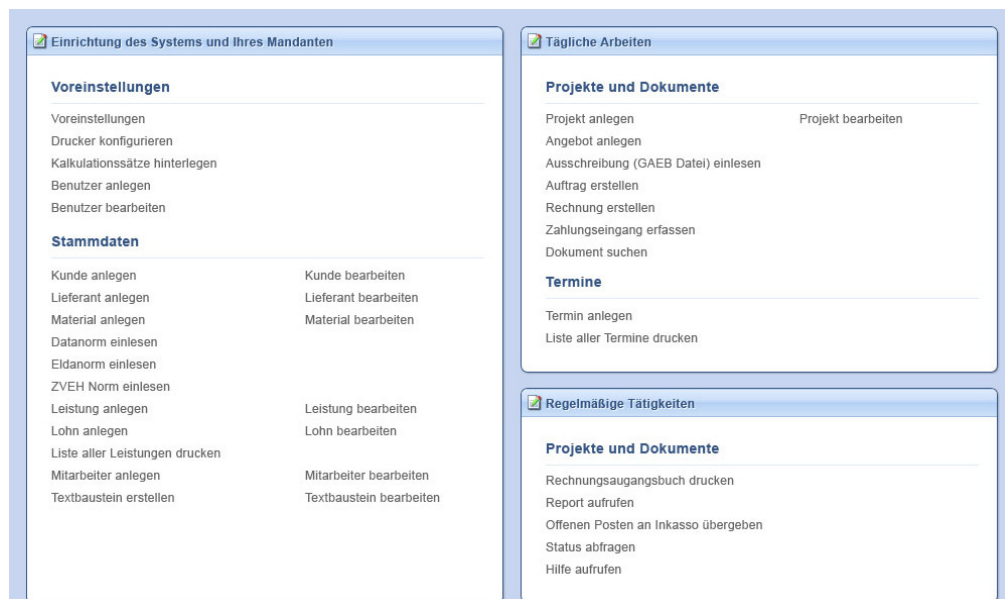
Einrichtung des Systems und Ihres Mandanten

Voreinstellungen

Voreinstellungen
Drucker konfigurieren
Kalkulationssätze hinterlegen
Benutzer anlegen
Benutzer bearbeiten

Stammdaten

Kunde anlegen
Kunde bearbeiten
Lieferant anlegen
Lieferant bearbeiten
Material anlegen
Material bearbeiten
Datanorm einlesen
Eldanorm einlesen
ZVEH Norm einlesen
Leistung anlegen
Leistung bearbeiten
Lohn anlegen
Lohn bearbeiten
Liste aller Leistungen drucken
Mitarbeiter anlegen
Mitarbeiter bearbeiten
Textbaustein erstellen
Textbaustein bearbeiten

Tägliche Arbeiten

Projekte und Dokumente

Projekt anlegen
Projekt bearbeiten
Angebot anlegen
Ausschreibung (GAEB Datei) einlesen
Auftrag erstellen
Rechnung erstellen
Zahlungseingang erfassen
Dokument suchen

Termine

Termin anlegen
Liste aller Termine drucken

Regelmäßige Tätigkeiten

Projekte und Dokumente

Rechnungsaugangsbuch drucken
Report aufrufen
Offenen Posten an Inkasso übergeben
Status abfragen
Hilfe aufrufen